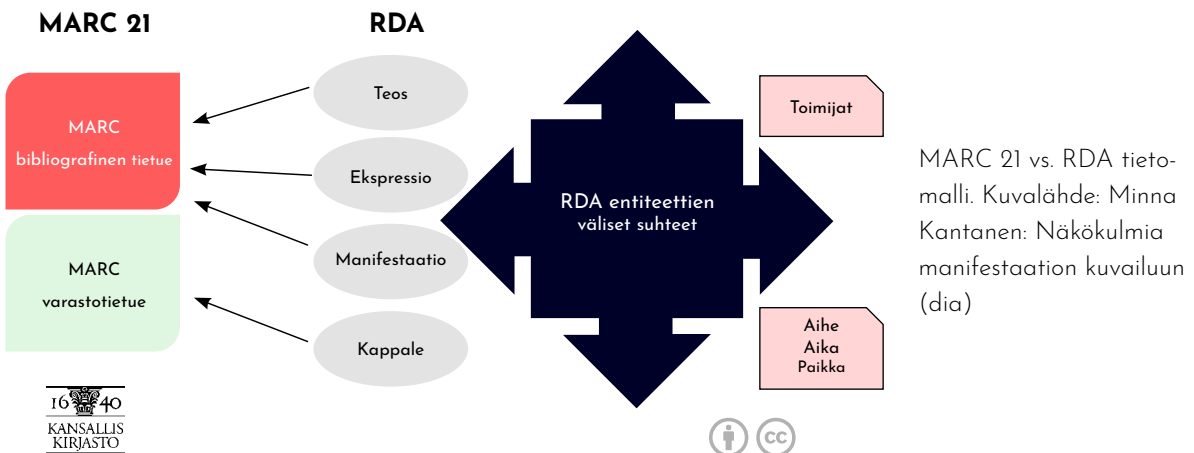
MARC 21

RDA

MARC bibliografinen tietue

MARC varastotietue

Teos

Ekspressio

Manifestaatio

Kappale

RDA entiteettien väliset suhteet

Toimijat

Aihe
Aika
Paikka

MARC 21 vs. RDA tietomalli. Kuvalähde: Minna Kantanen: Näkökulmia manifestaation kuvailuun (dia)

16 40
KANSALLIS
KIRJASTO